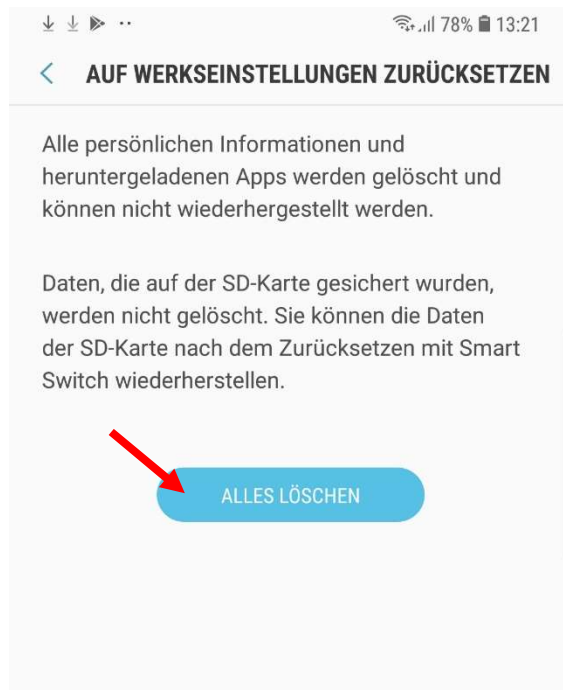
78% 13:21

AUF WERKSEINSTELLUNGEN ZURÜCKSETZEN

Alle persönlichen Informationen und heruntergeladenen Apps werden gelöscht und können nicht wiederhergestellt werden.

Daten, die auf der SD-Karte gesichert wurden, werden nicht gelöscht. Sie können die Daten der SD-Karte nach dem Zurücksetzen mit Smart Switch wiederherstellen.

ALLES LÖSCHEN